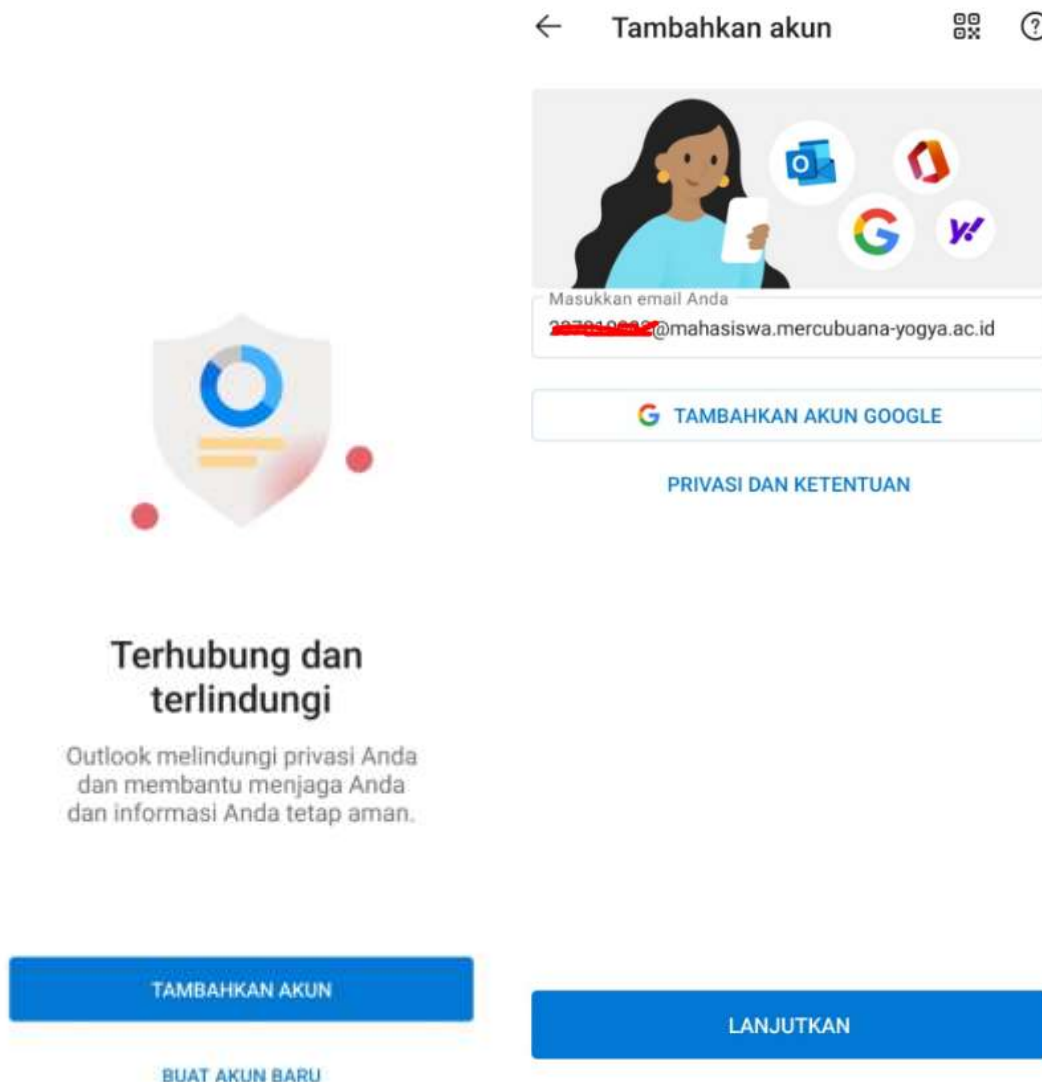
Terhubung dan terlindungi

Outlook melindungi privasi Anda dan membantu menjaga Anda dan informasi Anda tetap aman.

TAMBAHKAN AKUN

BUAT AKUN BARU

← Tambahkan akun

Masukkan email Anda

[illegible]@mahasiswa.mercubuana-yogya.ac.id

G TAMBAHKAN AKUN GOOGLE

PRIVASI DAN KETENTUAN

LANJUTKAN